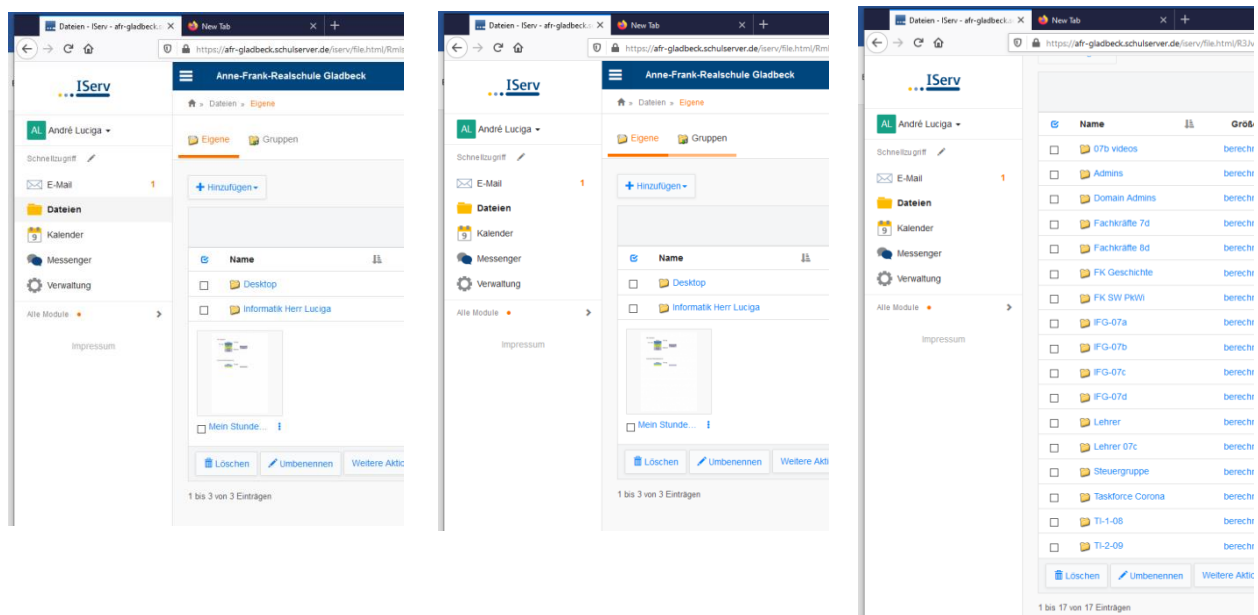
Dateien - IServ - afr-gladbeck.s ×
New Tab ×
+
https://afr-gladbeck.schulserver.de/iserv/file.html/Rmls

IServ
Anne-Frank-Realschule Gladbeck
» Dateien » Eigene
AL André Luciga
Schnellzugriff
E-Mail 1
Dateien
Kalender
Messenger
Verwaltung
Alle Module
Impressum
Eigene
Gruppen
+ Hinzufügen
Name
Desktop
Informatik Herr Luciga
Mein Stunde...
Löschen
Umbenennen
Weitere Aktio
1 bis 3 von 3 Einträgen

Dateien - IServ - afr-gladbeck.s ×
New Tab ×
+
https://afr-gladbeck.schulserver.de/iserv/file.html/Rmls

IServ
Anne-Frank-Realschule Gladbeck
» Dateien » Eigene
AL André Luciga
Schnellzugriff
E-Mail 1
Dateien
Kalender
Messenger
Verwaltung
Alle Module
Impressum
Eigene
Gruppen
+ Hinzufügen
Name
Desktop
Informatik Herr Luciga
Mein Stunde...
Löschen
Umbenennen
Weitere Akti
1 bis 3 von 3 Einträgen

Dateien - IServ - afr-gladbeck.s ×
New Tab ×
+
https://afr-gladbeck.schulserver.de/iserv/file.html/R3Jv

IServ
AL André Luciga
Schnellzugriff
E-Mail 1
Dateien
Kalender
Messenger
Verwaltung
Alle Module
Impressum
Name
Größ
07b videos berechn
Admins berechn
Domain Admins berechn
Fachkräfte 7d berechn
Fachkräfte 8d berechn
FK Geschichte berechn
FK SW PkWi berechn
IFG-07a berechn
IFG-07b berechn
IFG-07c berechn
IFG-07d berechn
Lehrer berechn
Lehrer 07c berechn
Steuergruppe berechn
Taskforce Corona berechn
TI-1-08 berechn
TI-2-09 berechn
Löschen
Umbenennen
Weitere Aktio
1 bis 17 von 17 Einträgen